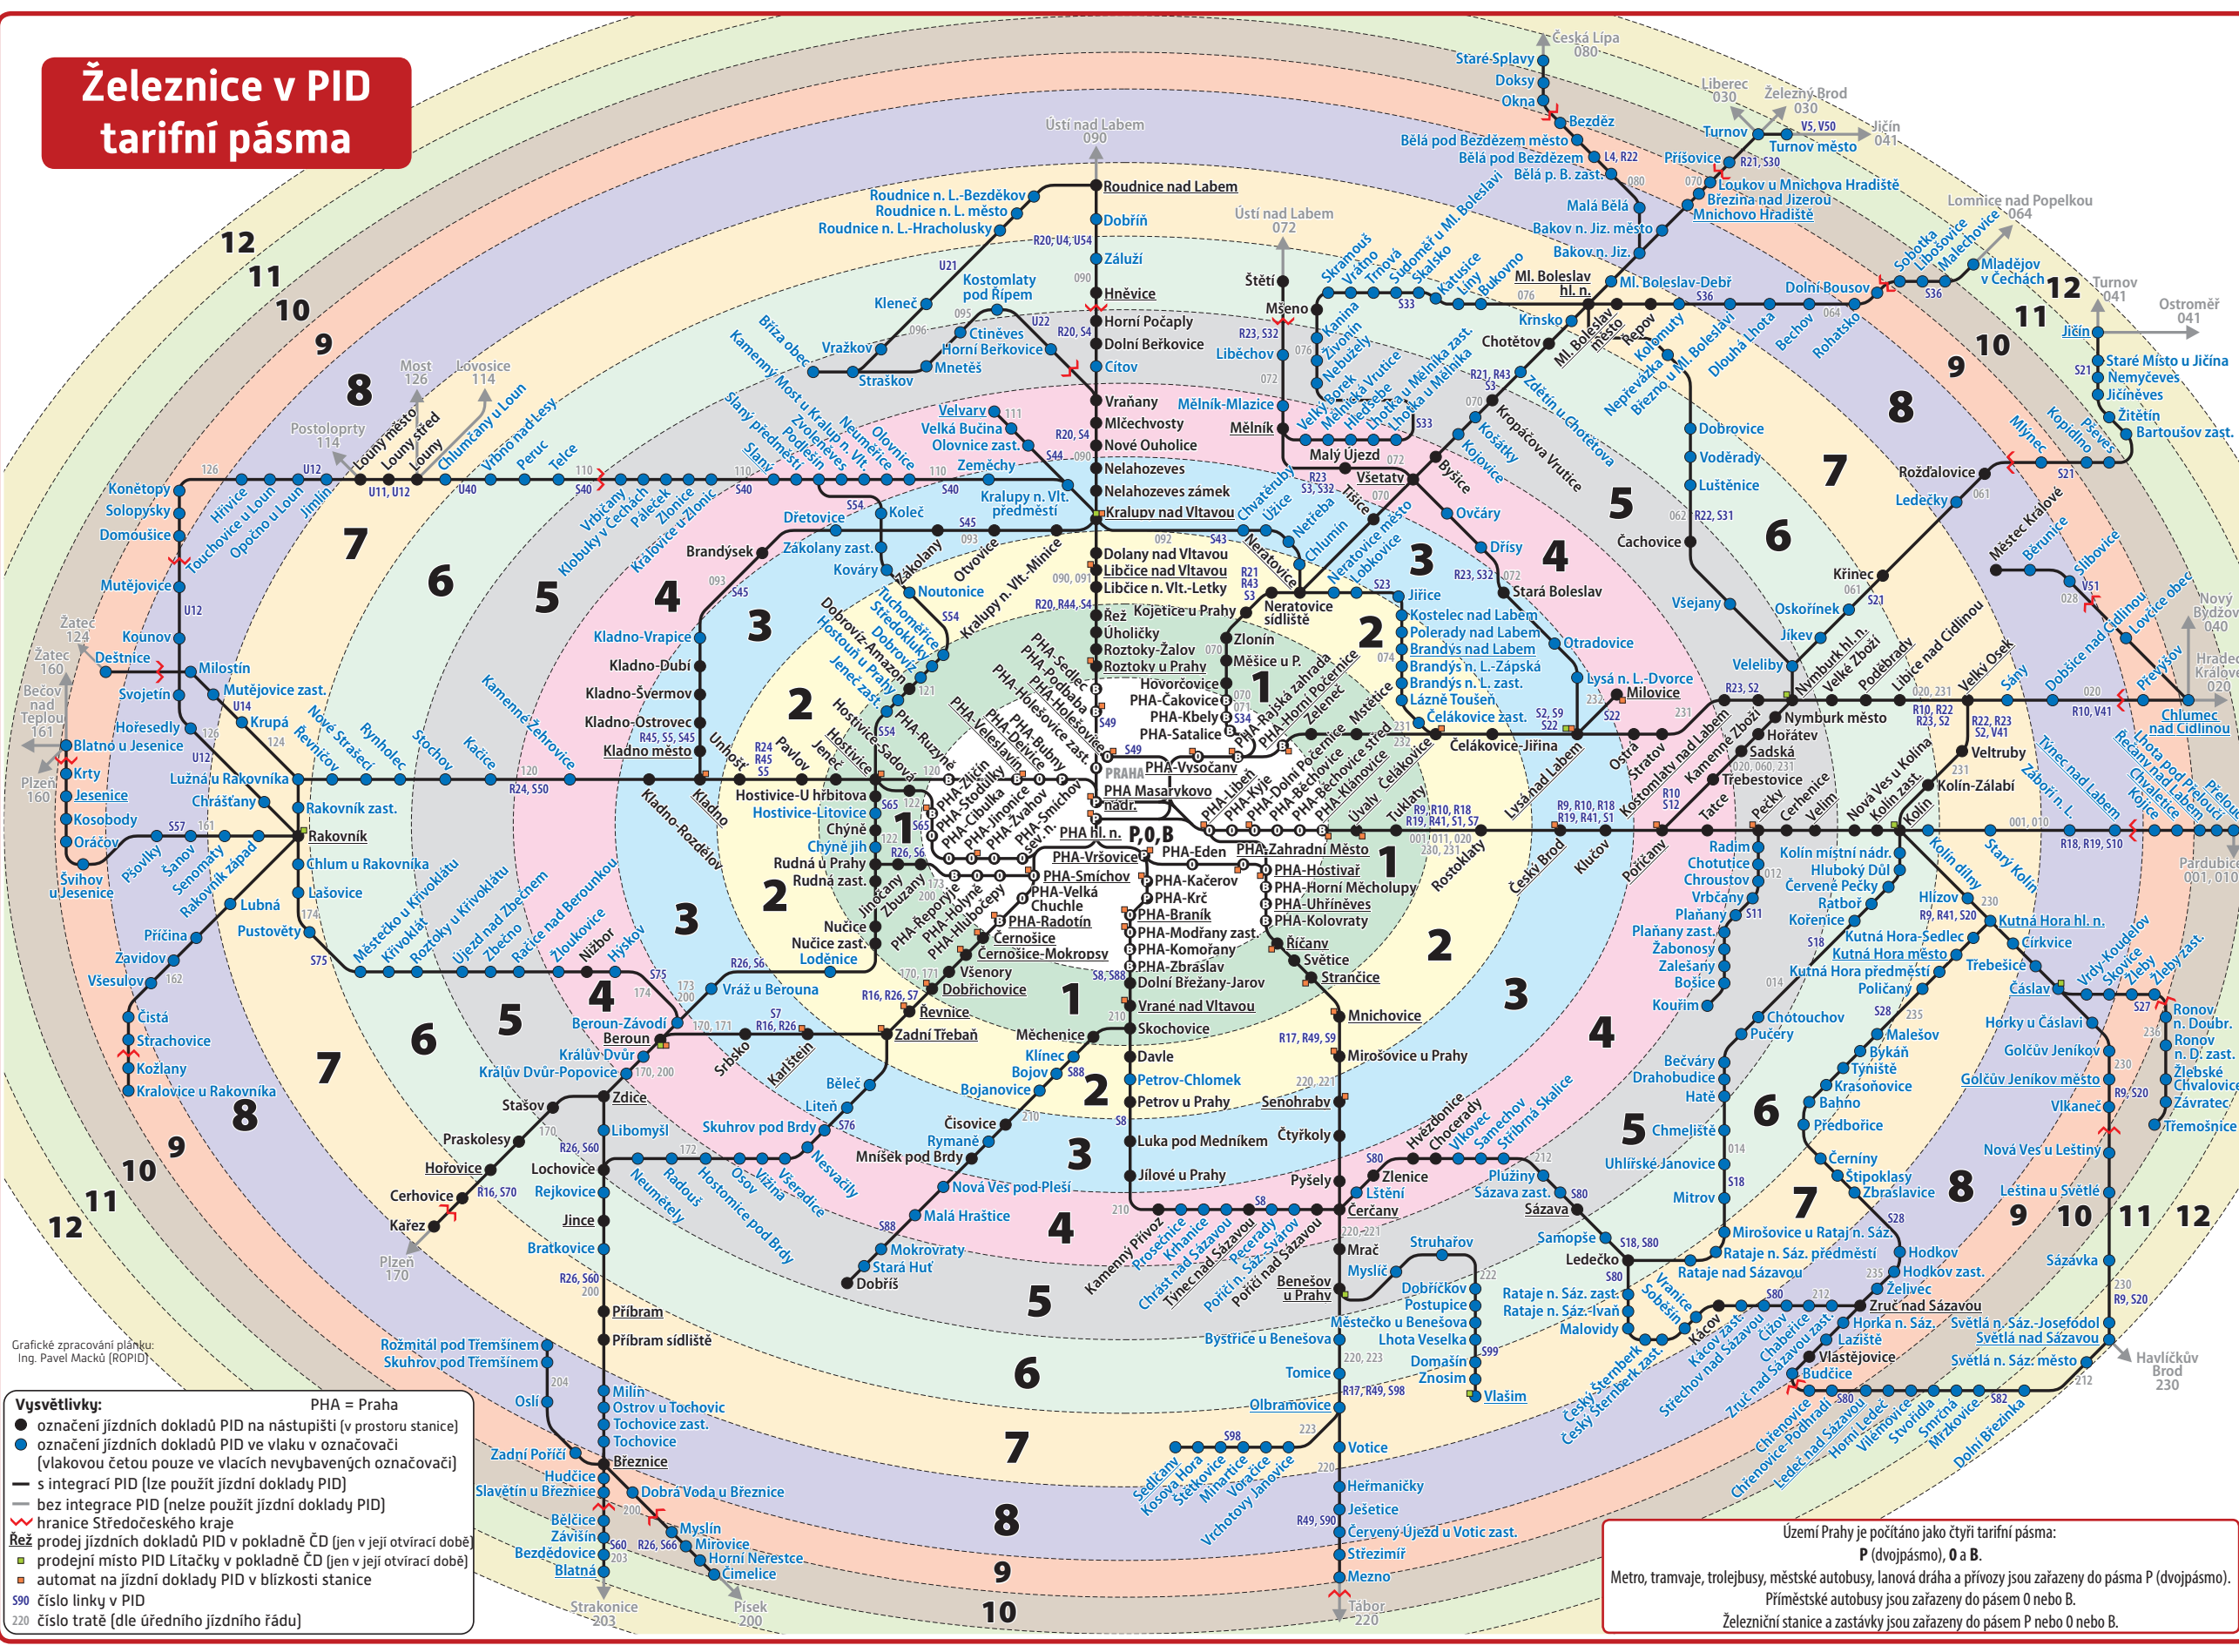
Železnice v PID
tarifní pásma

Vysvětlivky: PHA = Praha
označení jízdních dokladů PID na nástupišti (v prostoru stanice)
označení jízdních dokladů PID ve vlaku v označovači (vlakovou četou pouze ve vlacích nevybavených označovači)
s integrací PID (lze použít jízdní doklady PID)
bez integrace PID (nelze použít jízdní doklady PID)
hranice Středočeského kraje
Řež prodej jízdních dokladů PID v pokladně ČD (jen v její otvírací době)
prodejní místo PID Lítačky v pokladně ČD (jen v její otvírací době)
automat na jízdní doklady PID v blízkosti stanice
S90 číslo linky v PID
220 číslo tratě (dle úředního jízdního řádu)

Grafické zpracování plánku: Ing. Pavel Macků (ROPID)

Území Prahy je počítáno jako čtyři tarifní pásma:
P (dvojpásmo), 0 a B.
Metro, tramvaje, trolejbusy, městské autobusy, lanová dráha a přívozy jsou zařazeny do pásma P (dvojpásmo).
Příměstské autobusy jsou zařazeny do pásem 0 nebo B.
Železniční stanice a zastávky jsou zařazeny do pásem P nebo 0 nebo B.

Ústí nad Labem 090
Roudnice nad Labem
Roudnice n. L.-Bezděkov
Roudnice n. L. město
Roudnice n. L.-Hracholusky
Dobříň
Záluží
Hněvice
Horní Počaply
Dolní Beřkovice
Cítov
Vraňany
Mlčechvosty
Nové Ouholice
Nelahozeves
Nelahozeves zámek
Kralupy nad Vltavou
Dolany nad Vltavou
Libčice nad Vltavou
Libčice n. Vlt.-Letky
Řež
Úholičky
Roztoky-Žalov
Roztoky u Prahy
PHA Masarykovo nádr.
PHA hl. n.
P,0,B
PRAHA
Česká Lípa 080
Staré Splavy
Doksy
Okna
Bezděz
Bělá pod Bezdězem město
Bělá pod Bezdězem
Bělá p. B. zast.
Mladá Boleslav
Ml. Boleslav hl. n.
Ml. Boleslav-Debř
Liberec 030
Železný Brod 030
Jičín 041
Turnov
Turnov město
Příšovice
Loukov u Mnichova Hradiště
Březina nad Jizerou
Mnichovo Hradiště
Malá Bělá
Bakov n. Jiz. město
Bakov n. Jiz.
Lomnice nad Popelkou 064
Mladějov v Čechách
Dolní Bousov
Sobotka
Libošovice
Malechovice
Ostroměř 041
Jičín
Staré Místo u Jičína
Nemyčeves
Jičíněves
Žitětín
Bartoušov zast.
Kopidlno
Pševes
Mlýnec
Rožďalovice
Ledečky
Městec Králové
Běrunice
Křinec
Slibovice
Nový Bydžov 040
Hradec Králové 020
Chlumec nad Cidlinou
Lovčice obec
Dobšice nad Cidlinou
Převýšov
Lhota pod Přeloučí
Řečany nad Labem
Chvaletice
Kojice
Přelouč
Pardubice 001, 010
Týnec nad Labem
Záboří n. L.
Veltruby
Kolín-Zálabí
Kolín
Nová Ves u Kolína
Kolín zast.
Kolín místní nádr.
Kolín dílny
Starý Kolín
Velký Osek
Libice nad Cidlinou
Poděbrady
Velké Zboží
Nymburk hl. n.
Nymburk město
Hořátev
Sadská
Třebestovice
Velim
Cerhenice
Pečky
Tatce
Kostomlaty nad Labem
Kamenné Zboží
Veleliby
Jíkev
Oskořínek
Všejany
Čachovice
Dobrovice
Voděrady
Luštěnice
Kosořice
Kropáčova Vrutice
Zdětín u Chotětova
Chotětov
Krnsko
Řepov
Kolomuty
Nepřevázka
Březno u Ml. Boleslavi
Dlouhá Lhota
Bechov
Rohatsko
Skramouš
Vrátno
Mšeno
Štětí
Ústí nad Labem 072
Liběchov
Mělník-Mlazice
Mělník
Malý Újezd
Všetaty
Byšice
Ovčáry
Dřísy
Stará Boleslav
Jiřice
Kostelec nad Labem
Polerady nad Labem
Brandýs nad Labem
Brandýs n. L.-Zápská
Brandýs n. L. zast.
Lázně Toušeň
Čelákovice zast.
Čelákovice-Jiřina
Lysá n. L.-Dvorce
Milovice
Otradovice
Lysá nad Labem
Ostrá
Stratov
Úvaly
Tuklaty
Klučov
Český Brod
Pořičany
Rostoklaty
Neratovice
Neratovice sídliště
Neratovice město
Lobkovice
Chlumín
Netřeba
Úžice
Chvatěruby
Tišice
Kojetice u Prahy
Zlonín
Měšice u P.
Hovorčovice
PHA-Čakovice
PHA-Kbely
PHA-Satalice
PHA-Vysočany
PHA-Libeň
PHA-Kyje
PHA-Dolní Počernice
PHA-Běchovice
PHA-Běchovice střed
PHA-Klánovice
PHA-Rajská zahrada
PHA-Horní Počernice
Zeleneč
Mstětice
PHA-Sedlec
PHA-Podbaba
PHA-Holešovice
PHA-Holešovice zast.
PHA-Bubny
PHA-Dejvice
PHA-Veleslavín
PHA-Ruzyně
PHA-Zličín
PHA-Stodůlky
PHA-Cibulka
PHA-Jinonice
PHA-Žvahov
PHA-Smíchov sev. n.
PHA-Vršovice
PHA-Eden
PHA-Zahradní Město
PHA-Smíchov
PHA-Velká Chuchle
PHA-Radotín
PHA-Řeporyje
PHA-Holyně
PHA-Hlubočepy
Černošice
Černošice-Mokropsy
Všenory
Dobřichovice
Řevnice
Zadní Třebaň
PHA-Kačerov
PHA-Krč
PHA-Braník
PHA-Modřany zast.
PHA-Komořany
PHA-Zbraslav
Dolní Břežany-Jarov
Vrané nad Vltavou
Skochovice
PHA-Hostivař
PHA-Horní Měcholupy
PHA-Uhříněves
PHA-Kolovraty
Říčany
Světice
Strančice
Mnichovice
Mirošovice u Prahy
Senohraby
Čtyřkoly
Pyšely
Zlenice
Lštění
Čerčany
Mrač
Benešov u Prahy
Struhařov
Myslíč
Dobříčkov
Postupice
Městečko u Benešova
Lhota Veselka
Domašín
Znosim
Vlašim
Bystřice u Benešova
Tomice
Olbramovice
Votice
Heřmaničky
Ješetice
Červený Újezd u Votic zast.
Střezimíř
Mezno
Tábor 220
Sedlčany
Kosova Hora
Štětkovice
Minartice
Voračice
Vrchotovy Janovice
Kamenný Přívoz
Prosečnice
Krhanice
Chrást nad Sázavou
Týnec nad Sázavou
Pecerady
Poříčí n. Sáz.-Svárov
Poříčí nad Sázavou
Mechenice
Klínec
Bojov
Bojanovice
Davle
Petrov-Chlomek
Petrov u Prahy
Luka pod Medníkem
Jílové u Prahy
Čisovice
Rymaně
Mníšek pod Brdy
Nová Ves pod Pleší
Malá Hraštice
Mokrovraty
Stará Huť
Dobříš
Kladno
Kladno-Vrapice
Kladno-Dubí
Kladno-Švermov
Kladno-Ostrovec
Kladno město
Kladno-Rozdělov
Unhošť
Pavlov
Jeneč
Hostivice
Hostivice-Sadová
Hostivice-U hřbitova
Hostivice-Litovice
Chýně
Chýně jih
Rudná u Prahy
Rudná zast.
Jinočany
Zbuzany
Nučice
Nučice zast.
Loděnice
Jeneč zast.
Dobrovíz-Amazon
Hostouň u Prahy
Středokluky
Tuchoměřice
Dobrovíz
Noutonice
Otvovice
Kralupy n. Vlt.-Minice
Zákolany
Zákolany zast.
Kováry
Koleč
Dřetovice
Brandýsek
Kralupy n. Vlt. předměstí
Velvary
Velká Bučina
Olovnice zast.
Zeměchy
Olovnice
Neumětice
Kralup n. Vlt.
Podlešín
Zvoleněves
Slaný
Slaný předměstí
Kamenný Most u Kralup n. Vlt.
Bříza obec
Kleneč
Vražkov
Straškov
Kostomlaty pod Řípem
Ctiněves
Horní Beřkovice
Mnetěš
Most 126
Lovosice 114
Postoloprty 114
Louny město
Louny střed
Louny
Chlumčany u Loun
Vrbno nad Lesy
Peruc
Telce
Jimlín
Opočno u Loun
Touchovice u Loun
Hřivice
Konětopy
Solopysky
Domoušice
Mutějovice
Mutějovice zast.
Kounov
Deštnice
Žatec 124
Žatec 160
Bečov nad Teplou 161
Milostín
Svojetín
Krupá
Hořesedly
Blatno u Jesenice
Krty
Jesenice
Kosobody
Oráčov
Švihov u Jesenice
Plzeň 160
Lužná u Rakovníka
Chrášťany
Rakovník zast.
Rakovník
Chlum u Rakovníka
Lišovice
Lubná
Pustověty
Rakovník západ
Senomaty
Šanov
Psovlky
Příčina
Zavidov
Všesulov
Čistá
Strachovice
Kožlany
Kralovice u Rakovníka
Nové Strašecí
Řevničov
Rynholec
Stochov
Kačice
Kamenné Žehrovice
Vrbičany
Klobuky v Čechách
Páleček
Zlonice
Královiče u Zlonic
Městečko u Křivoklátu
Křivoklát
Roztoky u Křivoklátu
Újezd nad Zbečnem
Zbečno
Račice nad Berounkou
Zbečnem
Hýskov
Nižbor
Žloukovice
Beroun
Beroun-Závodí
Králův Dvůr
Králův Dvůr-Popovice
Vráž u Berouna
Srbsko
Karlštejn
Zdice
Stašov
Praskolesy
Hořovice
Lochovice
Cerhovice
Kařez
Plzeň 170
Libomyšl
Rejkovice
Jince
Bratkovice
Bělče
Liteň
Skuhrov pod Brdy
Nesvačily
Všeradice
Vižina
Osov
Hostomice pod Brdy
Radouš
Neumětely
Příbram
Příbram sídliště
Milín
Ostrov u Tochovic
Tochovice zast.
Tochovice
Březnice
Rožmitál pod Třemšínem
Skuhrov pod Třemšínem
Oslí
Zadní Poříčí
Hudčice
Slavětín u Březnice
Bělčice
Závišín
Bezdědovice
Blatná
Strakonice 203
Dobrá Voda u Březnice
Myslín
Mirovice
Horní Něrestce
Čimelice
Písek 200
Sázava
Sázava zast.
Plužiny
Samopše
Ledečko
Rataje n. Sáz. zast.
Rataje n. Sáz.-Ivaň
Malovidy
Sobešín
Vranice
Kácov
Kácov zast.
Střechov nad Sázavou
Čížov
Chabeřice
Zruč nad Sázavou zast.
Zruč nad Sázavou
Horka n. Sáz.
Lažiště
Vlastějovice
Budčice
Chřenovice
Chřenovice-Podhradí
Ledeč nad Sázavou
Horní Ledeč
Vilémovice
Stvořidla
Smrčná
Mrzkovice
Dolní Březinka
Světlá n. Sáz.-Josefodol
Světlá nad Sázavou
Světlá n. Sáz. město
Havlíčkův Brod 230
Sázavka
Hodkov
Hodkov zast.
Želivec
Mirošovice u Rataj n. Sáz.
Rataje n. Sáz. předměstí
Rataje nad Sázavou
Mitrov
Uhlířské Janovice
Chmeliště
Hatě
Drahobudice
Bečváry
Kouřim
Bošice
Zalešany
Žabonosy
Plaňany zast.
Plaňany
Vrbčany
Chroustov
Chotutice
Radim
Pučery
Chotouchov
Malešov
Bykáň
Týniště
Krasoňovice
Bahno
Předbořice
Černíny
Štipoklasy
Zbraslavice
Hlízov
Kutná Hora hl. n.
Kutná Hora-Sedlec
Kutná Hora město
Kutná Hora předměstí
Poličany
Třebešice
Čáslav
Církvice
Vrdy-Koudelov
Skovice
Žleby
Žleby zast.
Ronov n. Doubr.
Ronov n. D. zast.
Žlebské Chvalovice
Závratec
Třemošnice
Horky u Čáslavi
Golčův Jeníkov
Golčův Jeníkov město
Vlkaneč
Nová Ves u Leštiny
Leština u Světlé
Hluboký Důl
Červené Pečky
Ratboř
Kořenice
Hvězdonice
Chocerady
Vlkovec
Samechov
Stříbrná Skalice
Český Šternberk
Český Šternberk zast.
Turnov 041
Nemyčeves
Kanina
Živonín
Nebužely
Velký Borek
Mělnická Vrutice
Hleďsebe
Lhotka u Mělníka zast.
Lhotka u Mělníka
Sudoměř u Ml. Boleslavi
Skalsko
Katusice
Liny
Bukovno
Mnichovo Hradiště
Mladá Boleslav
Ml. Boleslav město
Řevnice
Kojovice
Kosátky
Zákolany
1 2 3 4 5 6 7 8 9 10 11 12